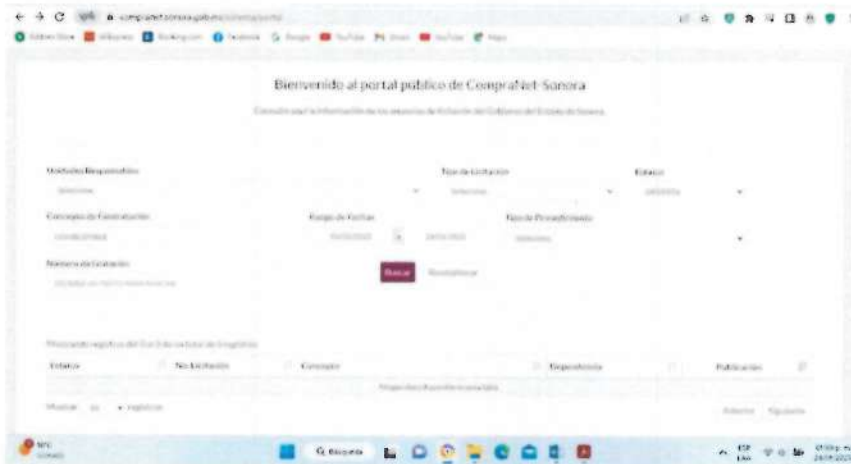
compranet.sonora.gob.mx/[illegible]

Bienvenido al portal público de CompraNet-Sonora

Consulta aquí la información de los procesos de licitación del Gobierno del Estado de Sonora.

Unidades Responsables

Seleccione

Tipo de Licitación

Seleccione

Estatus

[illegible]

Concepto de Contratación

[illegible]

Rango de Fechas

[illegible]

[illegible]

Tipo de Procedimiento

Seleccione

Número de Licitación

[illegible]

Buscar

Restablecer

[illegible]

| Estatus | No. Licitación | Concepto | Dependencia | Publicación |
|---|---|---|---|---|
| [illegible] | | | | |

Mostrar 10 registros

Anterior Siguiente

Buscar